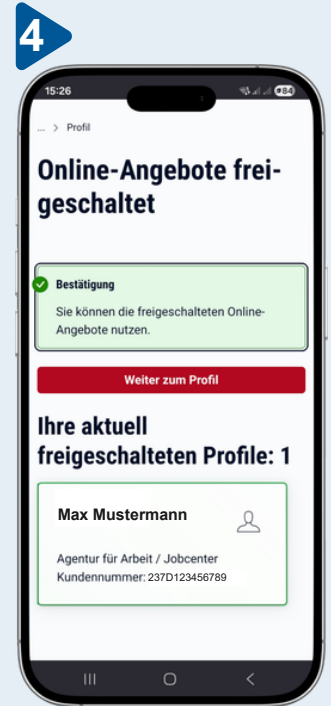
4

15:26

84

... > Profil

Online-Angebote freigeschaltet

Bestätigung

Sie können die freigeschalteten Online-Angebote nutzen.

Weiter zum Profil

Ihre aktuell freigeschalteten Profile: 1

Max Mustermann

Agentur für Arbeit / Jobcenter
Kundennummer: 237D123456789